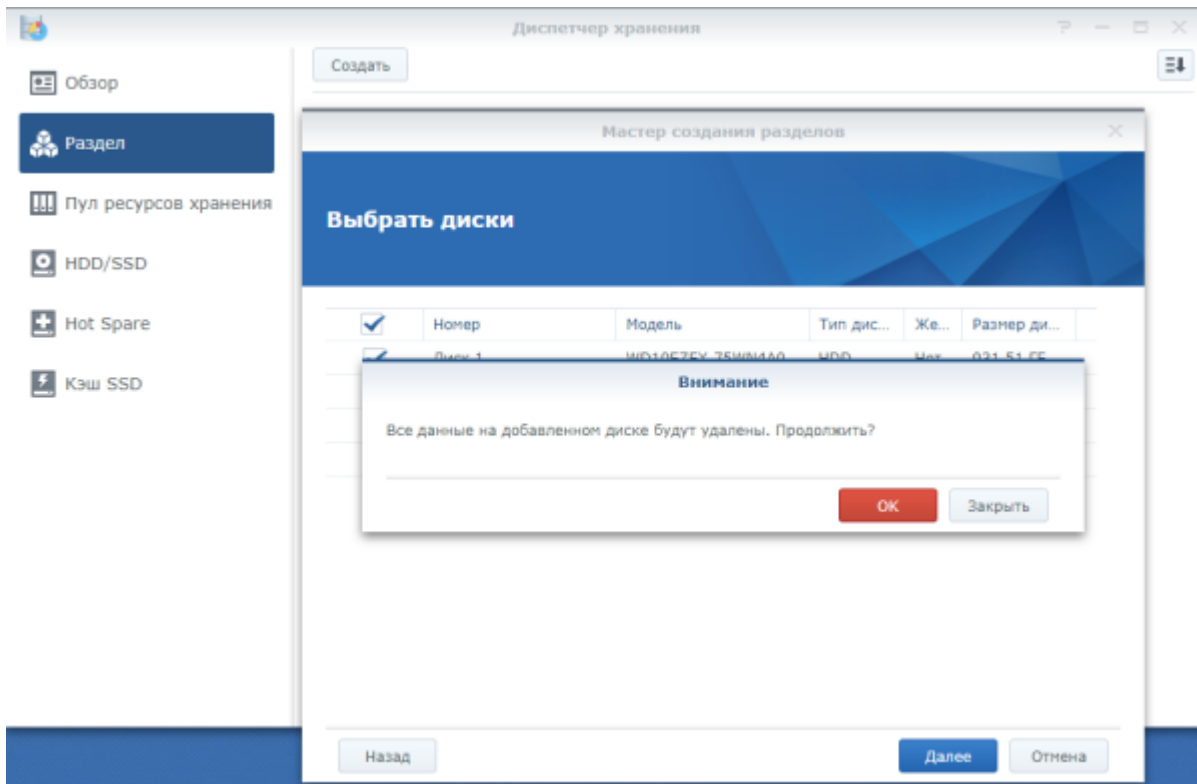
Диспетчер хранения

Обзор

Раздел

Пул ресурсов хранения

HDD/SSD

Hot Spare

Кэш SSD

Создать

Мастер создания разделов

Выбрать диски

| | Номер | Модель | Тип дис... | Же... | Размер ди... |
|---|---|---|---|---|---|
| | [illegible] | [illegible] | HDD | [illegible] | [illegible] |

Внимание

Все данные на добавленном диске будут удалены. Продолжить?

OK

Закрыть

Назад

Далее

Отмена